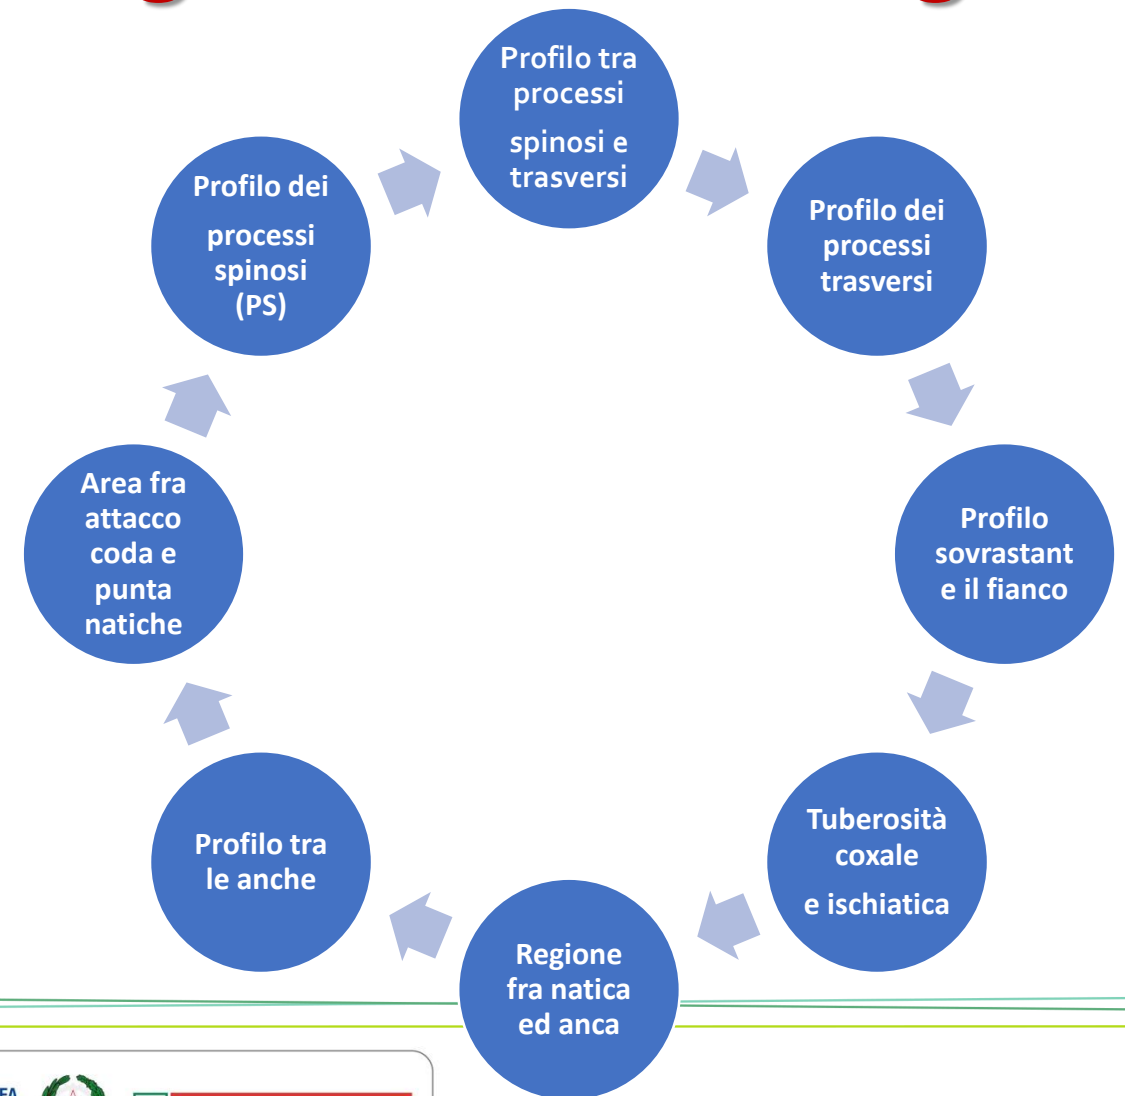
Profilo tra processi

spinosi e trasversi

Profilo dei processi trasversi

Profilo sovrastant e il fianco

Tuberosità coxale

e ischiatica

Regione fra natica ed anca

Profilo tra le anche

Area fra attacco coda e punta natiche

Profilo dei

processi spinosi (PS)

EA